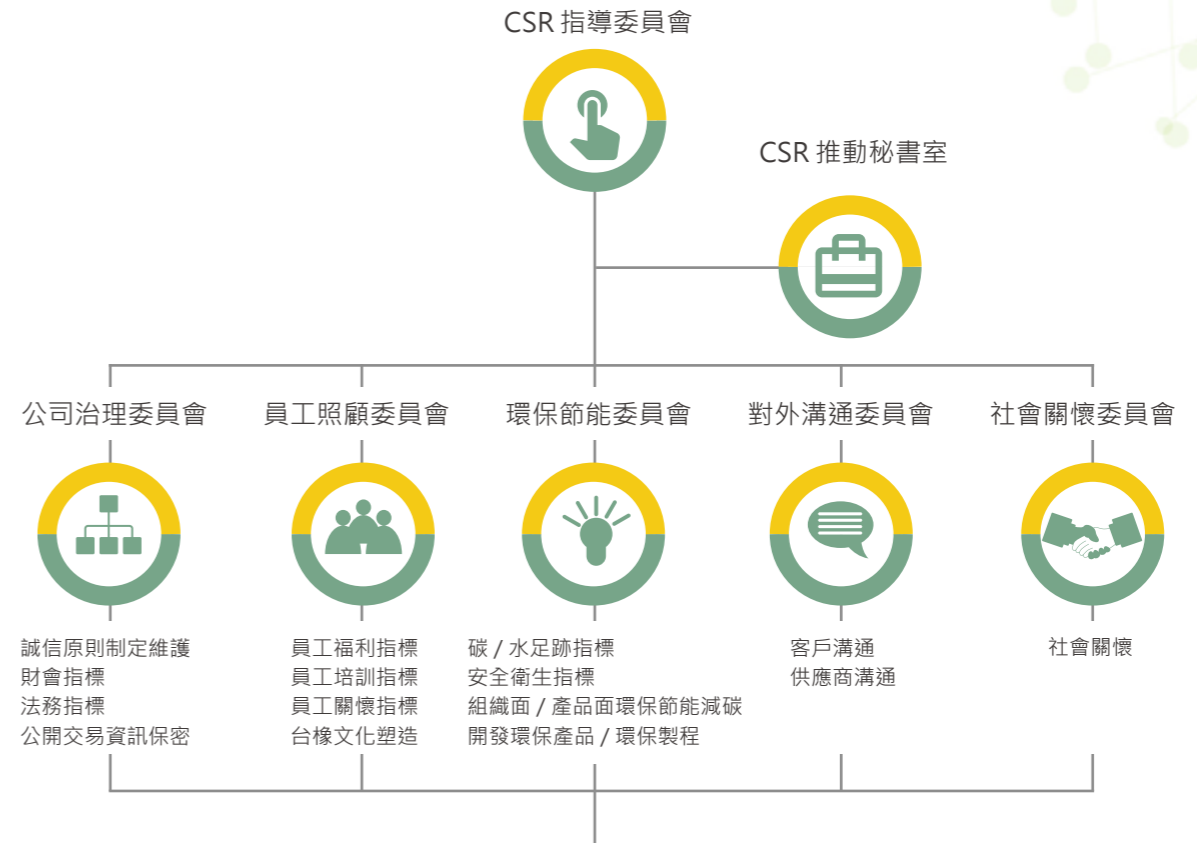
CSR 指導委員會

CSR 推動秘書室

公司治理委員會

員工照顧委員會

環保節能委員會

對外溝通委員會

社會關懷委員會

誠信原則制定維護
財會指標
法務指標
公開交易資訊保密

員工福利指標
員工培訓指標
員工關懷指標
台橡文化塑造

碳 / 水足跡指標
安全衛生指標
組織面 / 產品面環保節能減碳
開發環保產品 / 環保製程

客戶溝通
供應商溝通

社會關懷